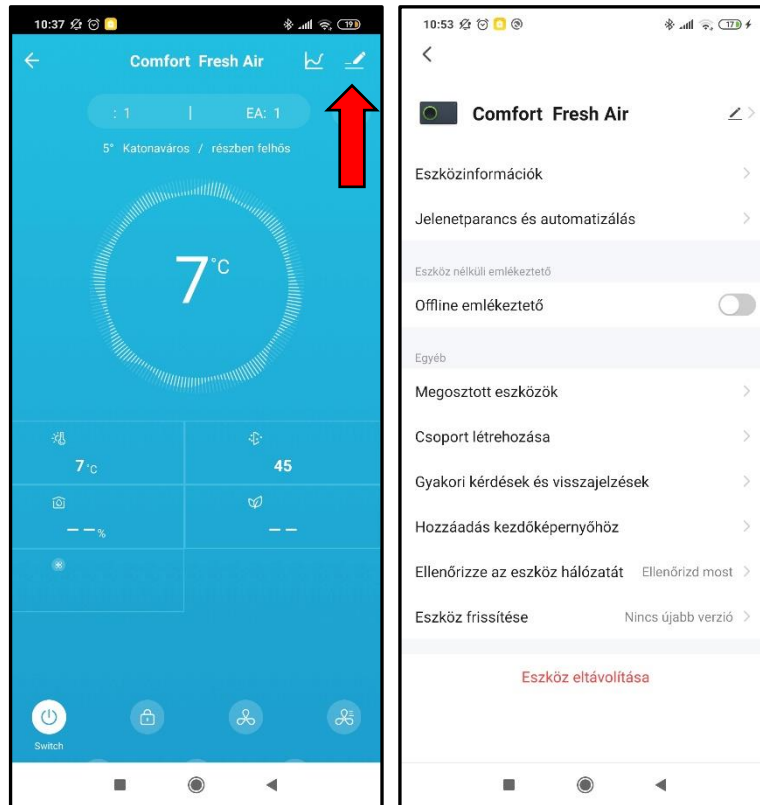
10:37

Comfort Fresh Air

: 1 | EA: 1

5° Katonaváros / részben felhős

7°C

7°C

45

-- %

--

Switch

10:53

Comfort Fresh Air

Eszközinformációk

Jelenetparancs és automatizálás

Eszköz nélküli emlékeztető

Offline emlékeztető

Egyéb

Megosztott eszközök

Csoport létrehozása

Gyakori kérdések és visszajelzések

Hozzáadás kezdőképernyőhöz

Ellenőrizze az eszköz hálózatát Ellenőrizd most

Eszköz frissítése Nincs újabb verzió

Eszköz eltávolítása